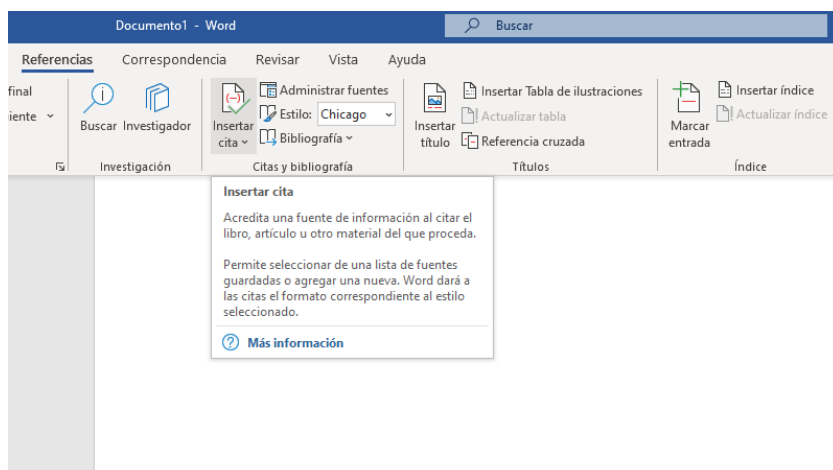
Documento1 - Word

Buscar

Referencias Correspondencia Revisar Vista Ayuda

final
iente

Buscar Investigador
Investigación

Insertar cita
Administrar fuentes
Estilo: Chicago
Bibliografía
Citas y bibliografía

Insertar título
Insertar Tabla de ilustraciones
Actualizar tabla
Referencia cruzada
Títulos

Marcar entrada
Insertar índice
Actualizar índice
Índice

Insertar cita

Acredita una fuente de información al citar el libro, artículo u otro material del que proceda.

Permite seleccionar de una lista de fuentes guardadas o agregar una nueva. Word dará a las citas el formato correspondiente al estilo seleccionado.

Más información